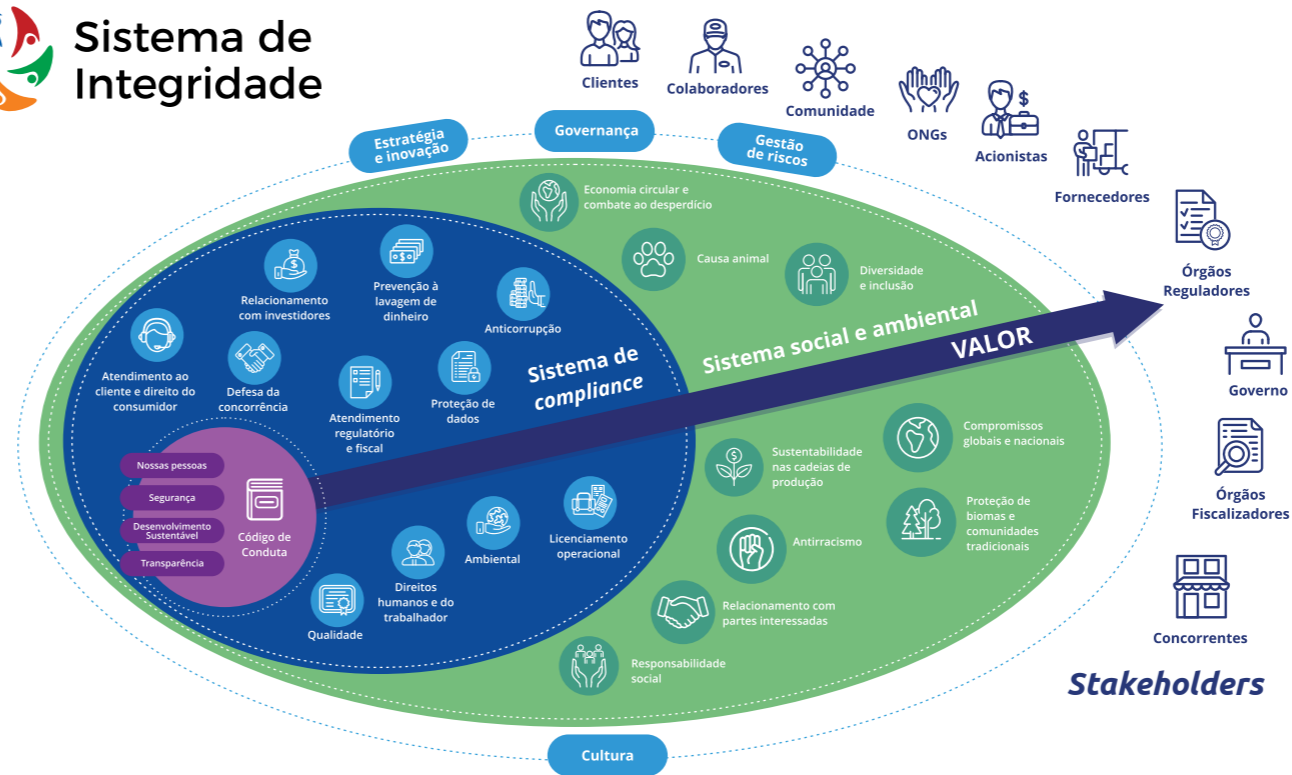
Sistema de Integridade

Clientes
Colaboradores
Comunidade
ONGs
Acionistas
Fornecedores
Órgãos Reguladores
Governo
Órgãos Fiscalizadores
Concorrentes
Stakeholders

Estratégia e inovação
Governança
Gestão de riscos
Cultura

Economia circular e combate ao desperdício
Causa animal
Diversidade e inclusão
Sistema social e ambiental
VALOR
Compromissos globais e nacionais
Sustentabilidade nas cadeias de produção
Proteção de biomas e comunidades tradicionais
Antirracismo
Relacionamento com partes interessadas
Responsabilidade social

Relacionamento com investidores
Prevenção à lavagem de dinheiro
Anticorrupção
Atendimento ao cliente e direito do consumidor
Defesa da concorrência
Atendimento regulatório e fiscal
Proteção de dados
Sistema de compliance
Ambiental
Licenciamento operacional
Direitos humanos e do trabalhador
Qualidade

Nossas pessoas
Segurança
Desenvolvimento Sustentável
Transparência
Código de Conduta